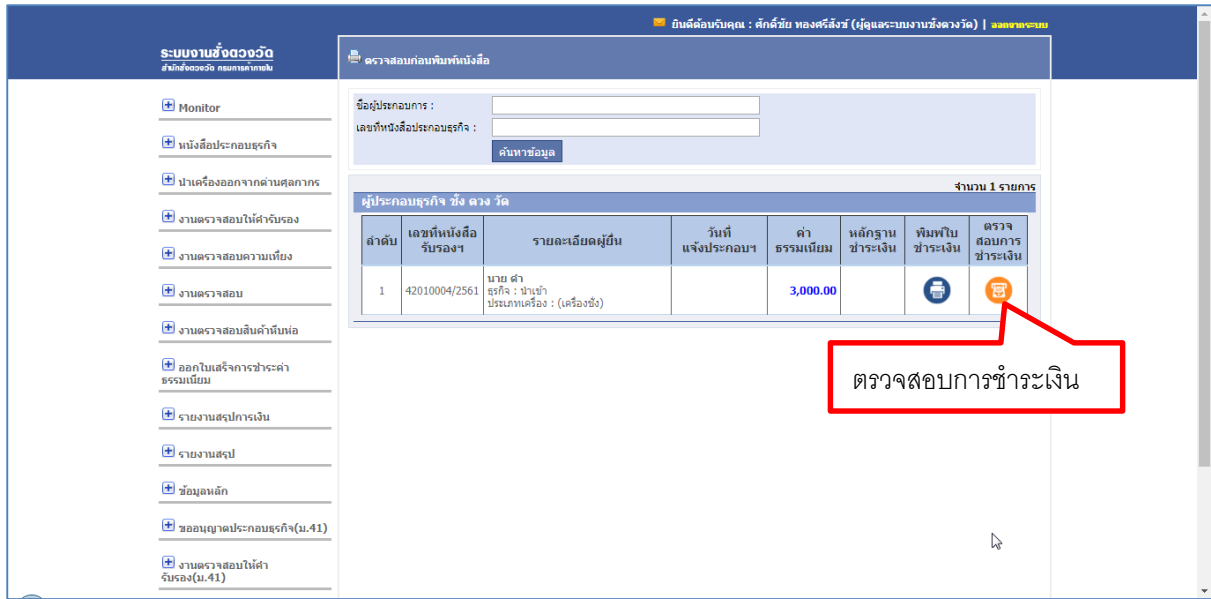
ยินดีต้อนรับคุณ : ศักดิ์ชัย ทองศรีสังข์ (ผู้ดูแลระบบงานชั่งตวงวัด) | ออกจากระบบ

ระบบงานชั่งตวงวัด
สำนักชั่งตวงวัด กรมการค้าภายใน

ตรวจสอบก่อนพิมพ์หนังสือ

Monitor
หนังสือประกอบธุรกิจ
นำเครื่องออกจากด่านศุลกากร
งานตรวจสอบให้คำรับรอง
งานตรวจสอบความเที่ยง
งานตรวจสอบ
งานตรวจสอบสินค้าหีบห่อ
ออกใบเสร็จการชำระค่าธรรมเนียม
รายงานสรุปการเงิน
รายงานสรุป
ข้อมูลหลัก
ขออนุญาตประกอบธุรกิจ(ม.41)
งานตรวจสอบให้คำรับรอง(ม.41)

ชื่อผู้ประกอบการ :
เลขที่หนังสือประกอบธุรกิจ :
ค้นหาข้อมูล

จำนวน 1 รายการ
ผู้ประกอบธุรกิจ ชั่ง ตวง วัด

| ลำดับ | เลขที่หนังสือรับรองฯ | รายละเอียดผู้ยื่น | วันที่แจ้งประกอบฯ | ค่าธรรมเนียม | หลักฐานชำระเงิน | พิมพ์ใบชำระเงิน | ตรวจสอบการชำระเงิน |
|---|---|---|---|---|---|---|---|
| 1 | 42010004/2561 | นาย ดำ ธุรกิจ : นำเข้า ประเภทเครื่อง : (เครื่องชั่ง) | | 3,000.00 | | | |

ตรวจสอบการชำระเงิน